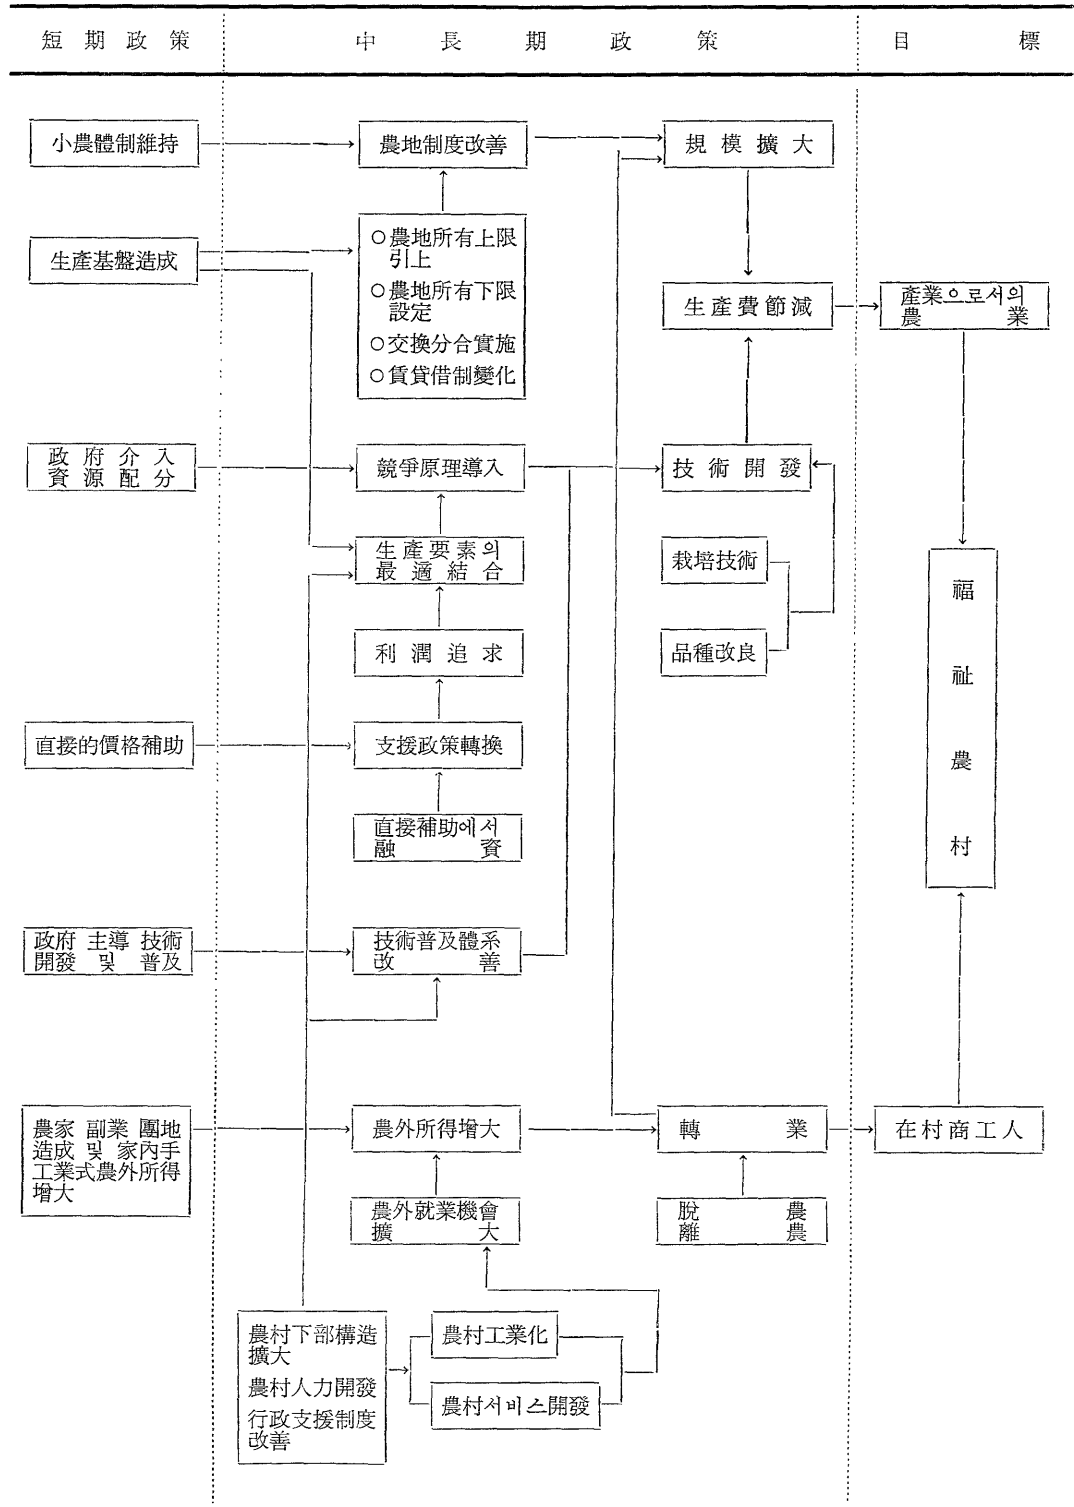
短期政策

中長期政策

目標

小農體制維持

農地制度改善

規模擴大

生產基盤造成

○農地所有上限引上
○農地所有下限設定
○交換分合實施
○賃貸借制變化

生產費節減

產業으로서의 農業

政府介入 資源配分

競爭原理導入

技術開發

生產要素의 最適結合

栽培技術

品種改良

利潤追求

福祉農村

直接的價格補助

支援政策轉換

直接補助에서 融資

政府主導技術開發 및 普及

技術普及體系改善

農家副業團地造成 및 家內手工業式農外所得增大

農外所得增大

轉業

在村商工人

農外就業機會擴大

脫農 離農

農村下部構造擴大
農村人力開發
行政支援制度改善

農村工業化

農村서비스開發